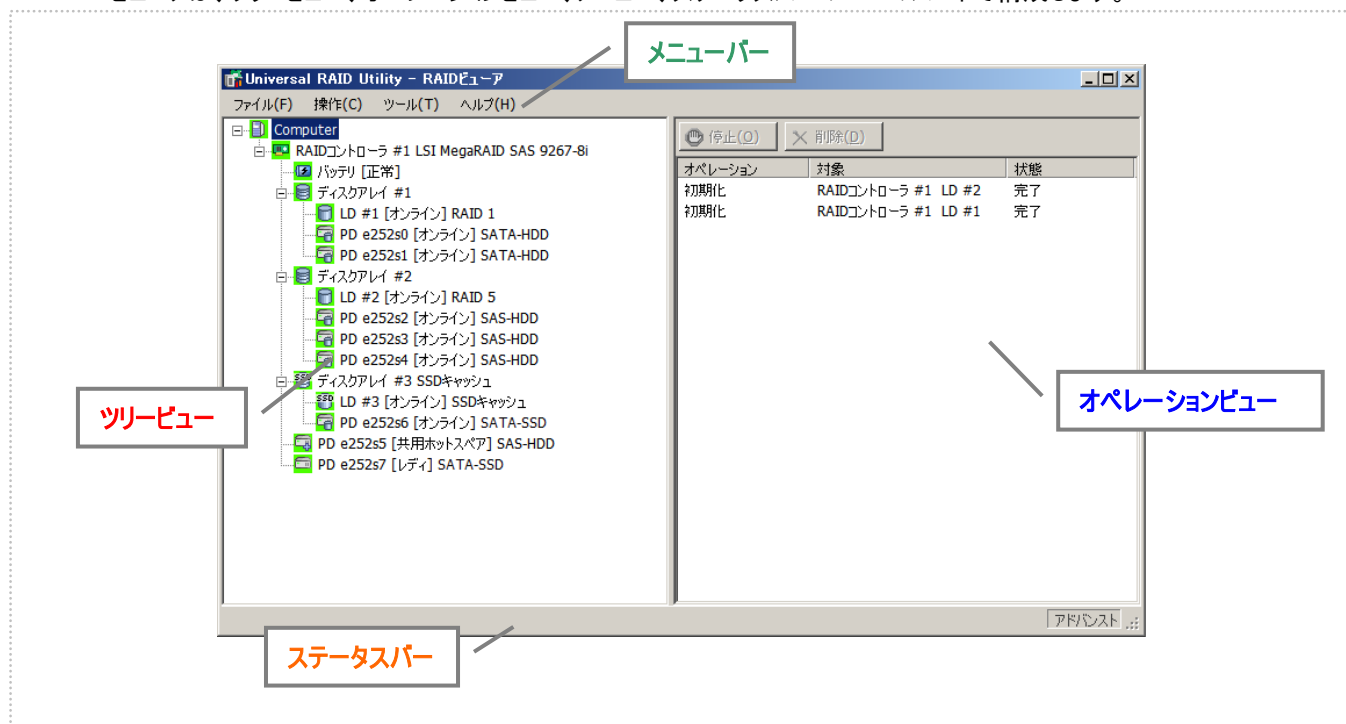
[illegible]

メニューバー

Universal RAID Utility - RAIDビューア

ファイル(F) 操作(C) ツール(T) ヘルプ(H)

Computer
RAIDコントローラ #1 LSI MegaRAID SAS 9267-8i
バッテリ [正常]
ディスクアレイ #1
LD #1 [オンライン] RAID 1
PD e252s0 [オンライン] SATA-HDD
PD e252s1 [オンライン] SATA-HDD
ディスクアレイ #2
LD #2 [オンライン] RAID 5
PD e252s2 [オンライン] SAS-HDD
PD e252s3 [オンライン] SAS-HDD
PD e252s4 [オンライン] SAS-HDD
ディスクアレイ #3 SSDキャッシュ
LD #3 [オンライン] SSDキャッシュ
PD e252s6 [オンライン] SATA-SSD
PD e252s5 [共用ホットスペア] SAS-HDD
PD e252s7 [レディ] SATA-SSD

停止(O) 削除(D)

| オペレーション | 対象 | 状態 |
|---|---|---|
| 初期化 | RAIDコントローラ #1 LD #2 | 完了 |
| 初期化 | RAIDコントローラ #1 LD #1 | 完了 |

ツリービュー

オペレーションビュー

アドバンスト

ステータスバー